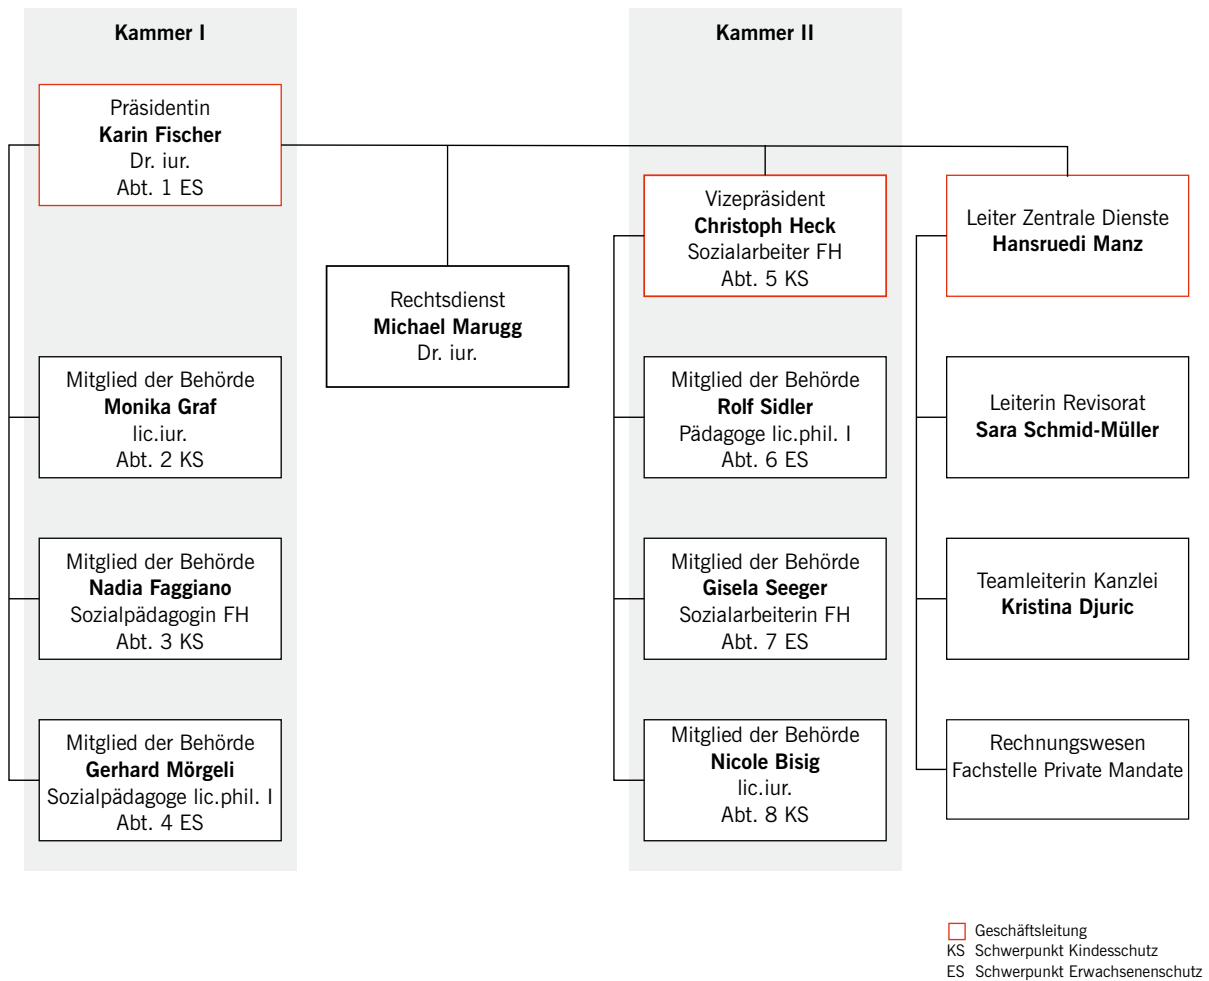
Kammer I

Kammer II

Präsidentin
**Karin Fischer**
Dr. iur.
Abt. 1 ES

Rechtsdienst
**Michael Marugg**
Dr. iur.

Vizepräsident
**Christoph Heck**
Sozialarbeiter FH
Abt. 5 KS

Leiter Zentrale Dienste
**Hansruedi Manz**

Mitglied der Behörde
**Monika Graf**
lic.iur.
Abt. 2 KS

Mitglied der Behörde
**Nadia Faggiano**
Sozialpädagogin FH
Abt. 3 KS

Mitglied der Behörde
**Gerhard Mörgeli**
Sozialpädagoge lic.phil. I
Abt. 4 ES

Mitglied der Behörde
**Rolf Sidler**
Pädagoge lic.phil. I
Abt. 6 ES

Mitglied der Behörde
**Gisela Seeger**
Sozialarbeiterin FH
Abt. 7 ES

Mitglied der Behörde
**Nicole Bisig**
lic.iur.
Abt. 8 KS

Leiterin Revisorat
**Sara Schmid-Müller**

Teamleiterin Kanzlei
**Kristina Djuric**

Rechnungswesen
Fachstelle Private Mandate

Geschäftsleitung
KS Schwerpunkt Kindesschutz
ES Schwerpunkt Erwachsenenschutz